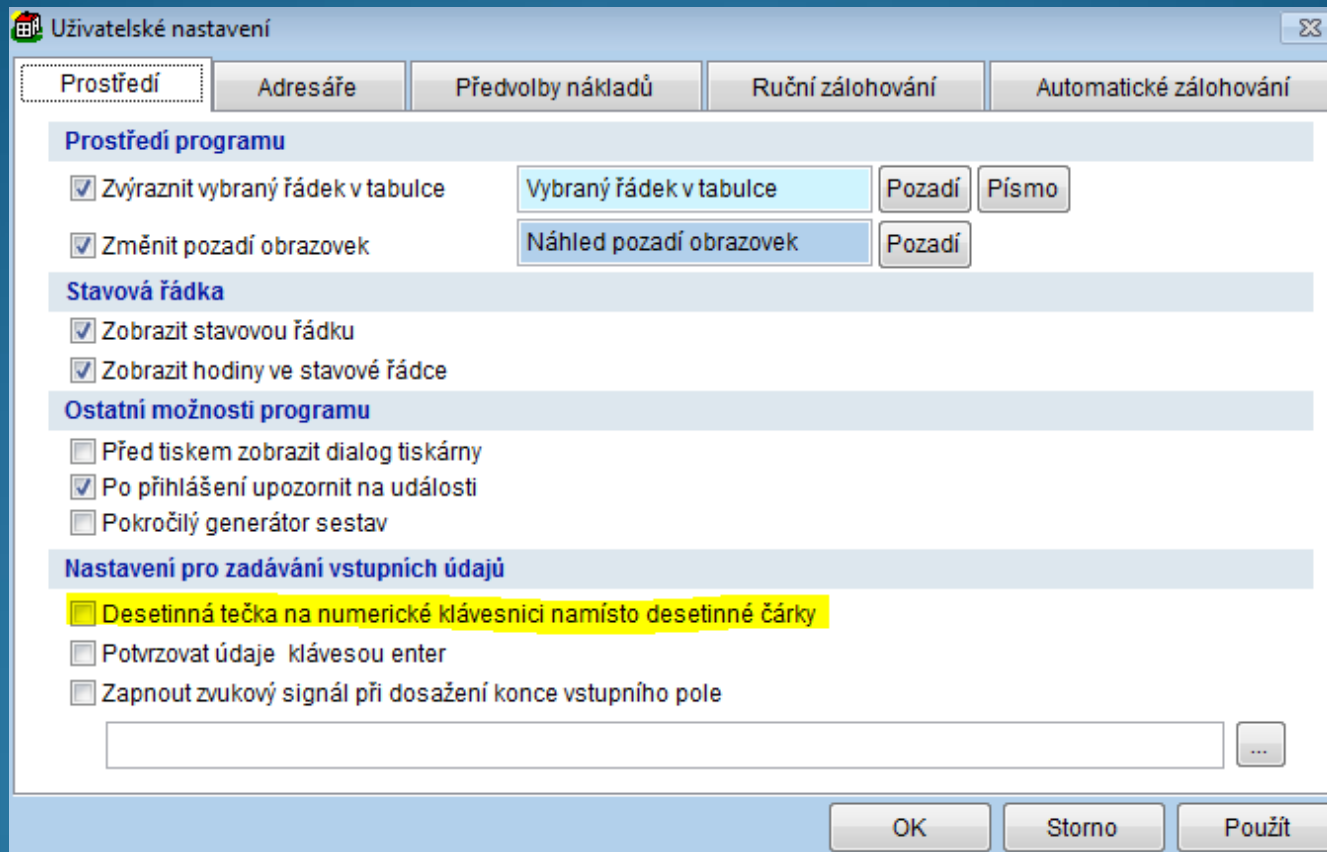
Uživatelské nastavení

Prostředí | Adresáře | Předvolby nákladů | Ruční zálohování | Automatické zálohování

Prostředí programu

☑ Zvýraznit vybraný řádek v tabulce | Vybraný řádek v tabulce | Pozadí | Písmo

☑ Změnit pozadí obrazovek | Náhled pozadí obrazovek | Pozadí

Stavová řádka

☑ Zobrazit stavovou řádku

☑ Zobrazit hodiny ve stavové řádce

Ostatní možnosti programu

☐ Před tiskem zobrazit dialog tiskárny

☑ Po přihlášení upozornit na události

☐ Pokročilý generátor sestav

Nastavení pro zadávání vstupních údajů

☐ Desetinná tečka na numerické klávesnici namísto desetinné čárky

☐ Potvrzovat údaje klávesou enter

☐ Zapnout zvukový signál při dosažení konce vstupního pole

...

OK | Storno | Použít